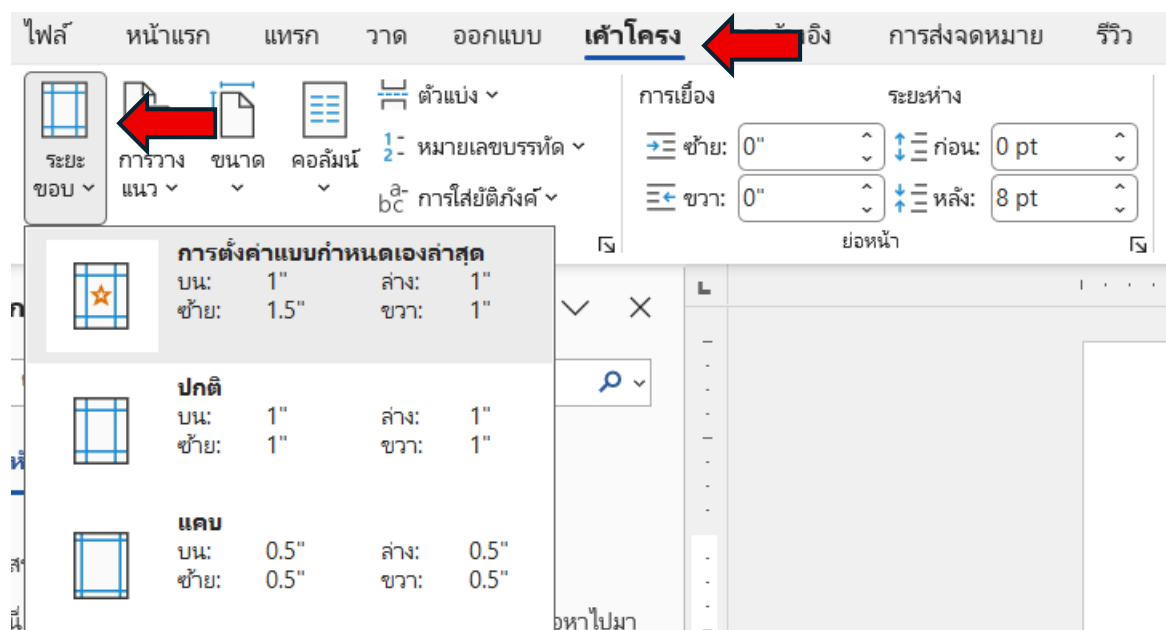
ไฟล์ หน้าแรก แทรก วาด ออกแบบ เค้าโครง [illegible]อิง การส่งจดหมาย รีวิว

ระยะขอบ การวางแนว ขนาด คอลัมน์ ตัวแบ่ง หมายเลขบรรทัด การใส่ยัติภังค์

การเยื้อง
ซ้าย: 0"
ขวา: 0"

ระยะห่าง
ก่อน: 0 pt
หลัง: 8 pt

ย่อหน้า

การตั้งค่าแบบกำหนดเองล่าสุด
บน: 1" ล่าง: 1"
ซ้าย: 1.5" ขวา: 1"

ปกติ
บน: 1" ล่าง: 1"
ซ้าย: 1" ขวา: 1"

แคบ
บน: 0.5" ล่าง: 0.5"
ซ้าย: 0.5" ขวา: 0.5"

อหาไปมา